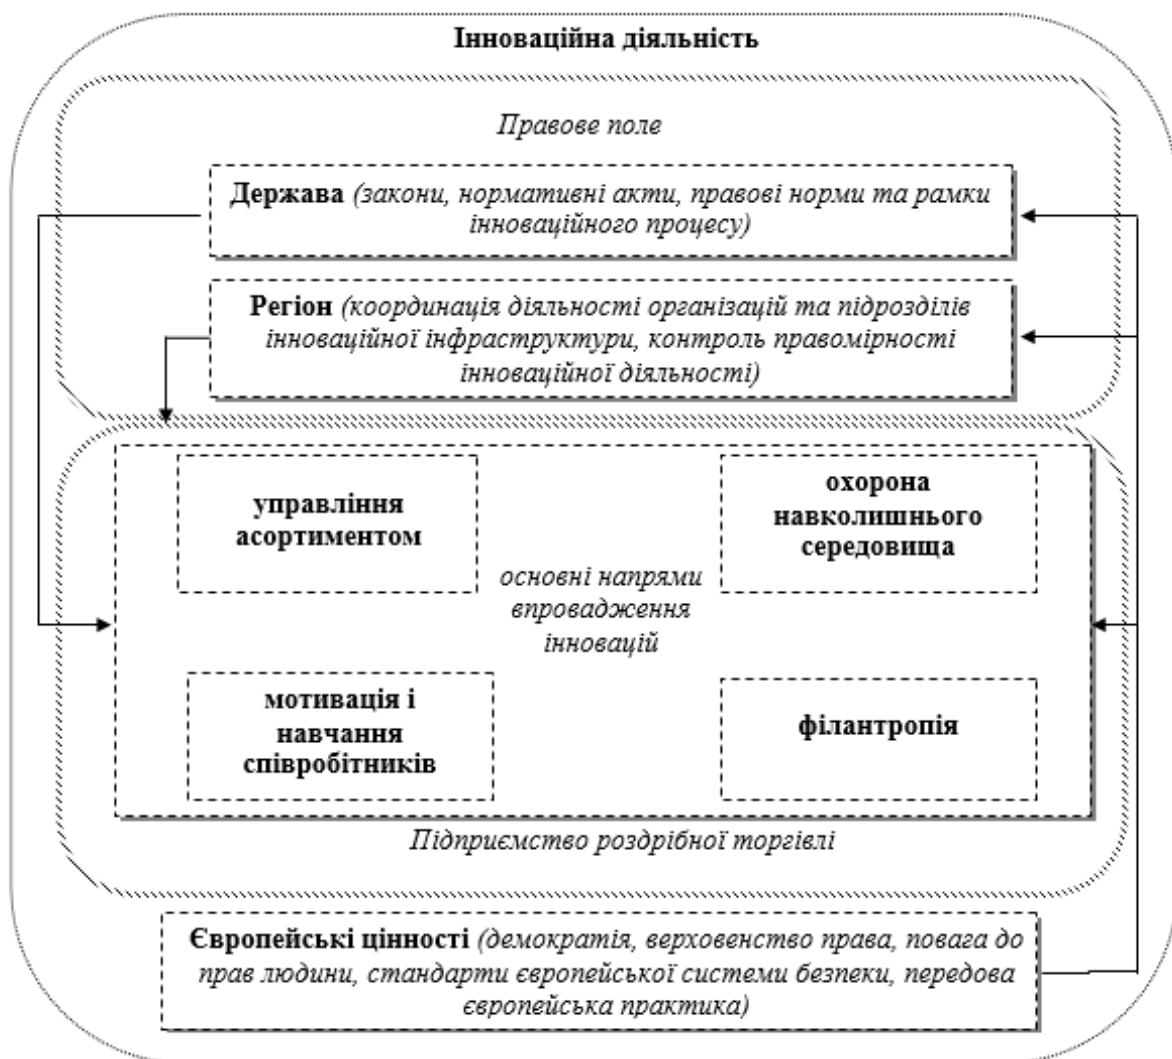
Інноваційна діяльність

Правове поле

Держава (закони, нормативні акти, правові норми та рамки інноваційного процесу)

Регіон (координація діяльності організацій та підрозділів інноваційної інфраструктури, контроль правомірності інноваційної діяльності)

управління асортиментом

охорона навколишнього середовища

основні напрями впровадження інновацій

мотивація і навчання співробітників

філантропія

Підприємство роздрібної торгівлі

Європейські цінності (демократія, верховенство права, повага до прав людини, стандарти європейської системи безпеки, передова європейська практика)